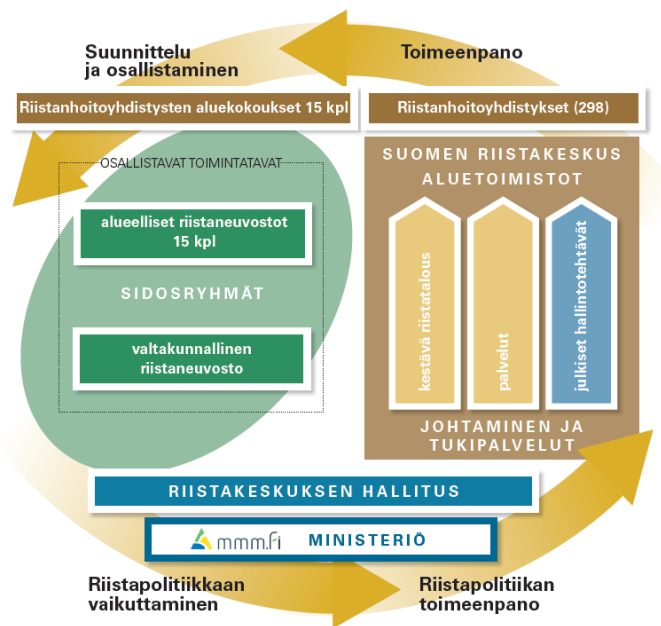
Suunnittelu ja osallistaminen

Toimeenpano

Riistanhoitoyhdistysten aluekokoukset 15 kpl

Riistanhoitoyhdistykset (298)

OSALLISTAVAT TOIMINTATAVAT

alueelliset riistaneuvostot 15 kpl

SIDOSRYHMÄT

valtakunnallinen riistaneuvosto

SUOMEN RIISTAKESKUS

ALUETOIMISTOT

kestävä riistatalous

palvelut

julkiset hallintotehtävät

JOHTAMINEN JA TUKIPALVELUT

RIISTAKESKUKSEN HALLITUS

mmm.fi

MINISTERIÖ

Riistapolitiikkaan vaikuttaminen

Riistapolitiikan toimeenpano